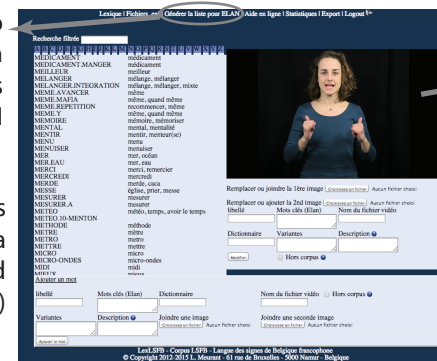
Lexique | Fichiers .eaf | Générer la liste pour ELAN | Aide en ligne | Statistiques | Export | Logout

Recherche filtrée

A B C D E F G H I J K L M N O P Q R S T U V W X Y Z

MEDICAMENT médicament
MEDICAMENT.MANGER médicament
MEILLEUR meilleur
MELANGER mélange, mélanger
MELANGER.INTEGRATION mélange, mélanger, mixte
MEME.AVANCER même
MEME.MAFIA même, quand même
MEME.REPETITION recommencer, même
MEME.Y même, quand même
MEMOIRE mémoire, mémoriser
MENTAL mental, mentalité
MENTIR mentir, menteur(se)
MENU menu
MENUISER menuiser
MER mer, océan
MER.EAU mer, eau
MERCI merci, remercier
MERCREDI mercredi
MERDE merde, caca
MESSE église, prier, messe
MESURER mesurer
MESURER.A mesurer
METEO météo, temps, avoir le temps
METEO.10-MENTON
METHODE méthode
METRE mètre
METRO metro
METTRE mettre
MICRO micro
MICRO-ONDES micro-ondes
MIDI midi

Ajouter un mot

Remplacer ou joindre la 1ère image Choisissez un fichier Aucun fichier choisi

Remplacer ou ajouter la 2nd image Choisissez un fichier Aucun fichier choisi

libellé Mots clés (Elan) Nom du fichier vidéo

Dictionnaire Variantes Description

Modifier Hors corpus

libellé Mots clés (Elan) Dictionnaire Nom du fichier vidéo Hors corpus

Variantes Description Joindre une image Joindre une seconde image
Choisissez un fichier Aucun fichier choisi Choisissez un fichier Aucun fichier choisi

Ajouter le mot

LexLSFB - Corpus LSFB - Langue des signes de Belgique francophone
© Copyright 2012-2015 L. Meurant - 61 rue de Bruxelles - 5000 Namur - Belgique